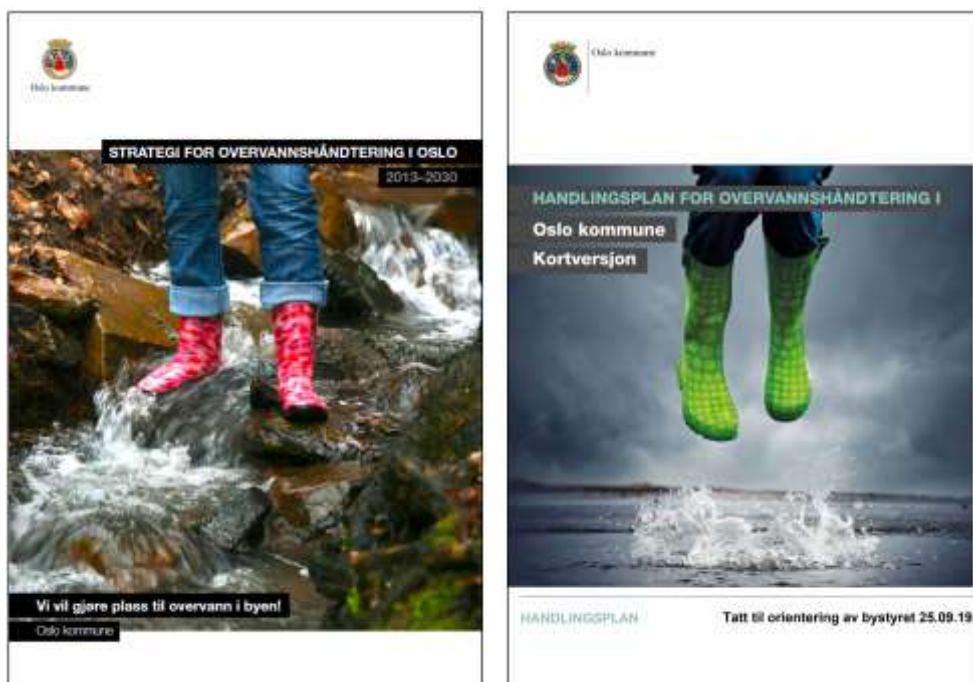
Oslo kommune

STRATEGI FOR OVERVANNSHÅNDTERING I OSLO

2013–2030

Vi vil gjøre plass til overvann i byen!

Oslo kommune

Oslo kommune

HANDLINGSPLAN FOR OVERVANNSHÅNDTERING I

Oslo kommune

Kortversjon

HANDLINGSPLAN

Tatt til orientering av bystyret 25.09.19